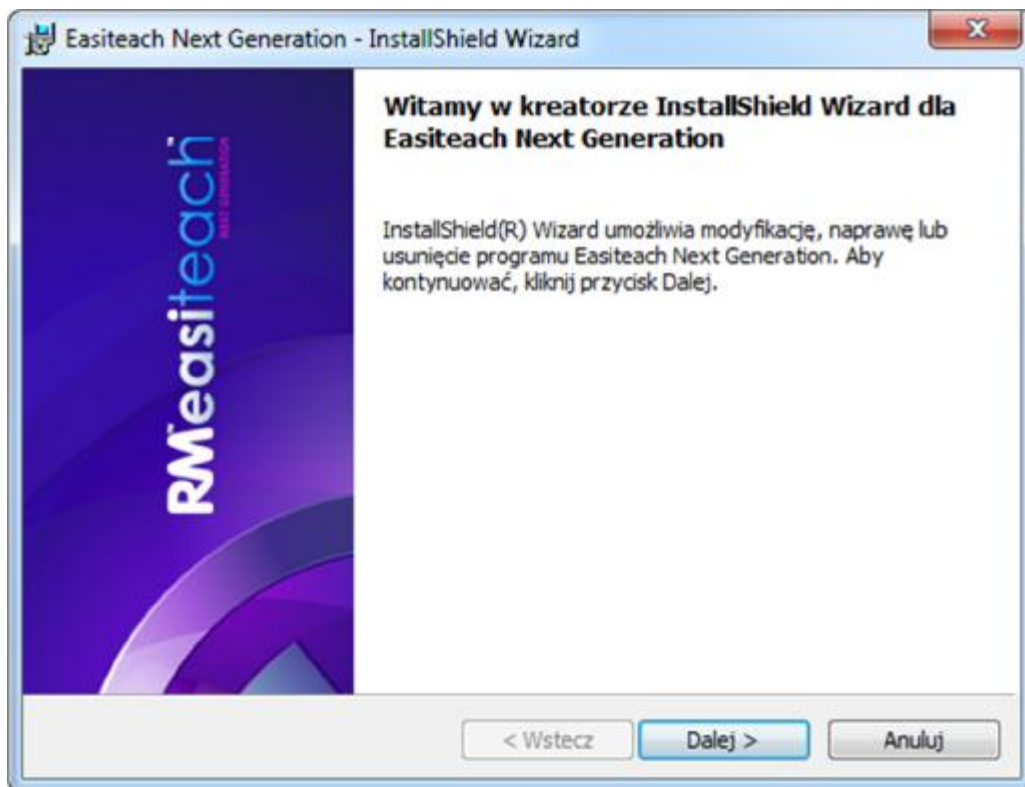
Easiteach Next Generation - InstallShield Wizard

RMeasiteach
NEXT GENERATION

Witamy w kreatorze InstallShield Wizard dla Easiteach Next Generation

InstallShield(R) Wizard umożliwia modyfikację, naprawę lub usunięcie programu Easiteach Next Generation. Aby kontynuować, kliknij przycisk Dalej.

< Wstecz
Dalej >
Anuluj